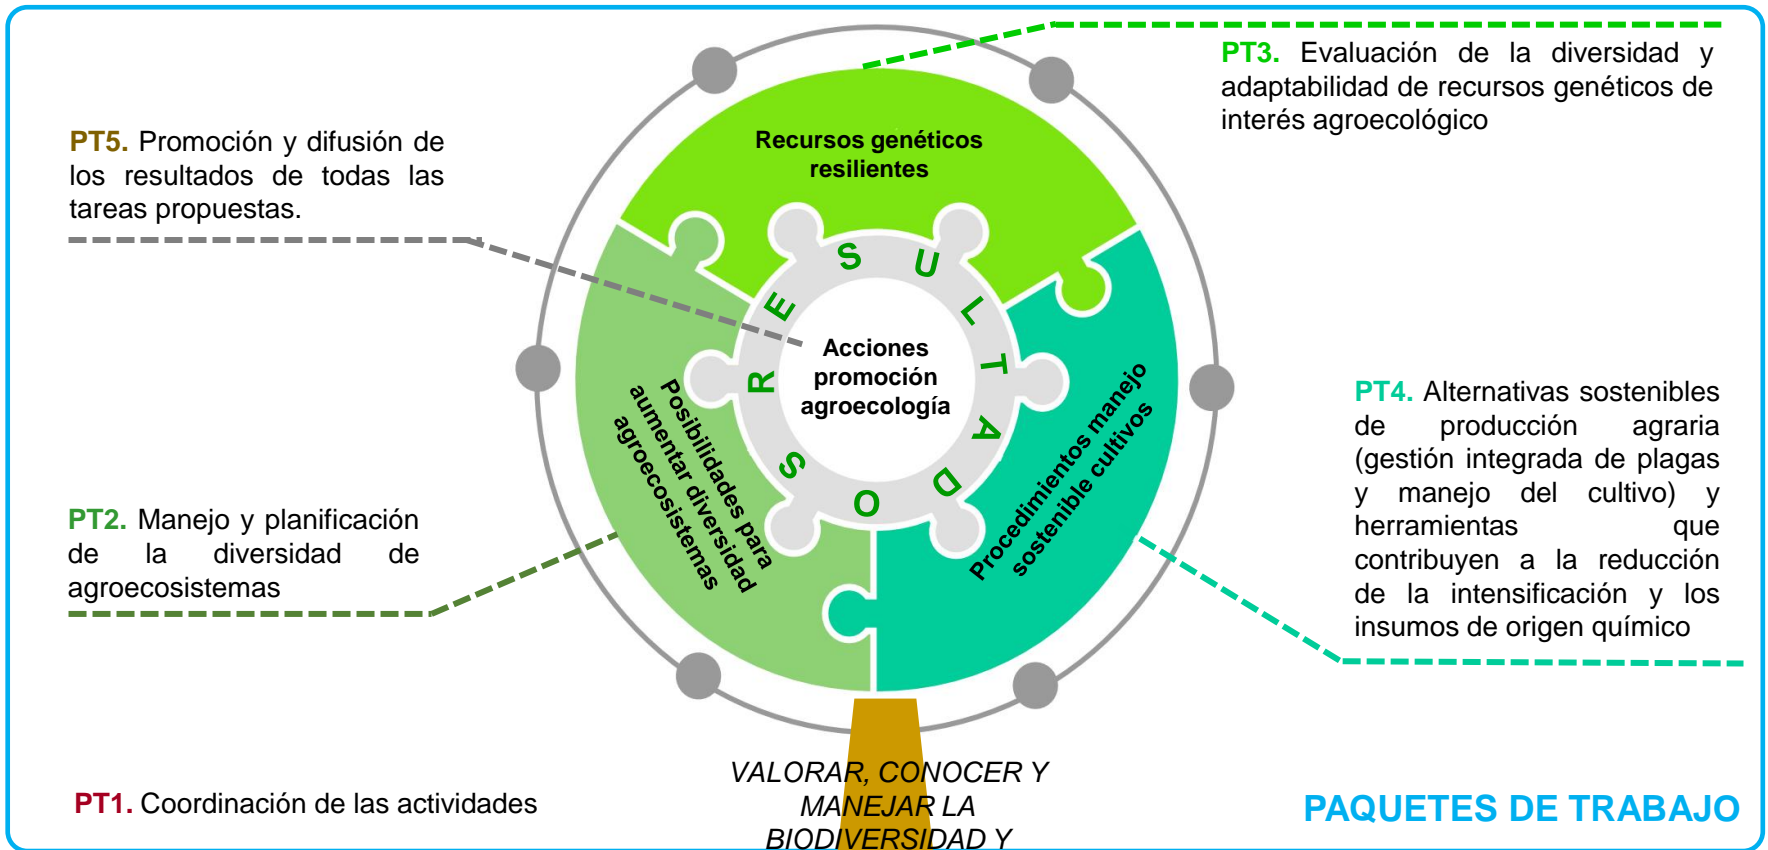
PT3. Evaluación de la diversidad y adaptabilidad de recursos genéticos de interés agroecológico

PT5. Promoción y difusión de los resultados de todas las tareas propuestas.

Recursos genéticos resilientes

RESULTADOS

Acciones promoción agroecología

Posibilidades para aumentar diversidad agroecosistemas

Procedimientos manejo sostenible cultivos

PT4. Alternativas sostenibles de producción agraria (gestión integrada de plagas y manejo del cultivo) y herramientas que contribuyen a la reducción de la intensificación y los insumos de origen químico

PT2. Manejo y planificación de la diversidad de agroecosistemas

PT1. Coordinación de las actividades

VALORAR, CONOCER Y MANEJAR LA BIODIVERSIDAD Y

PAQUETES DE TRABAJO